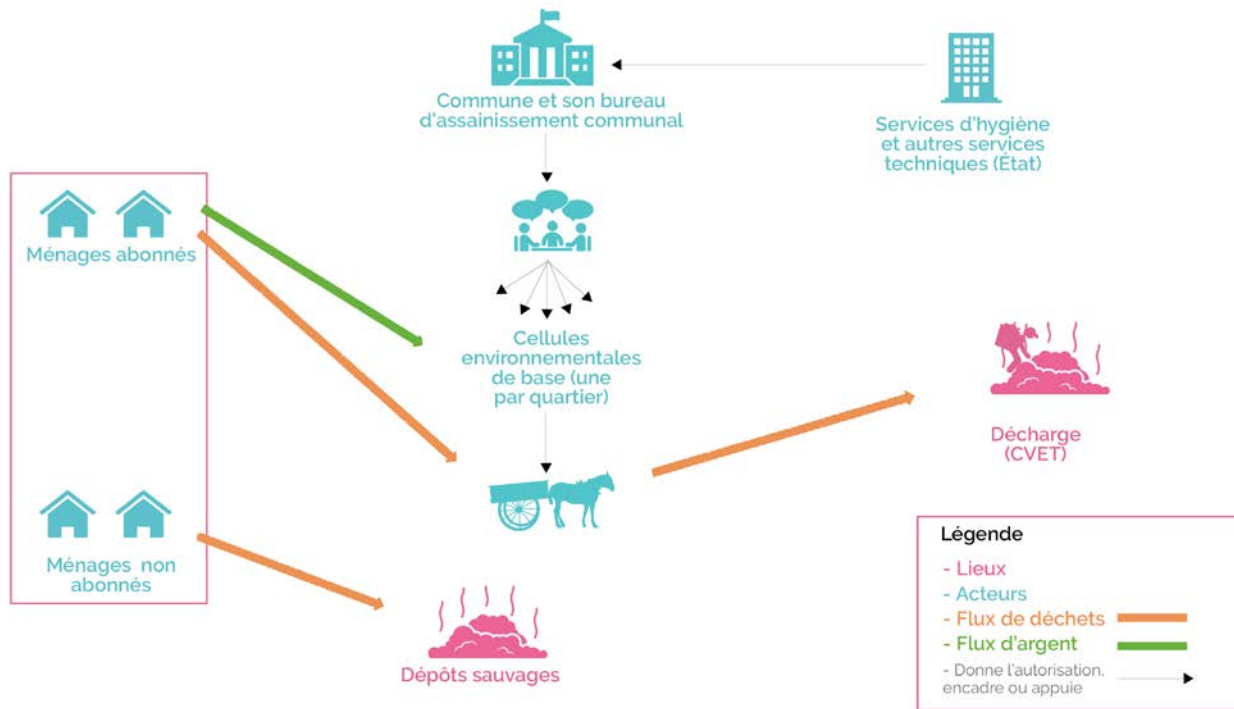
Commune et son bureau d'assainissement communal

Services d'hygiène et autres services techniques (État)

Ménages abonnés

Cellules environnementales de base (une par quartier)

Décharge (CVET)

Ménages non abonnés

Dépôts sauvages

Légende
- Lieux
- Acteurs
- Flux de déchets
- Flux d'argent
- Donne l'autorisation, encadre ou appuie